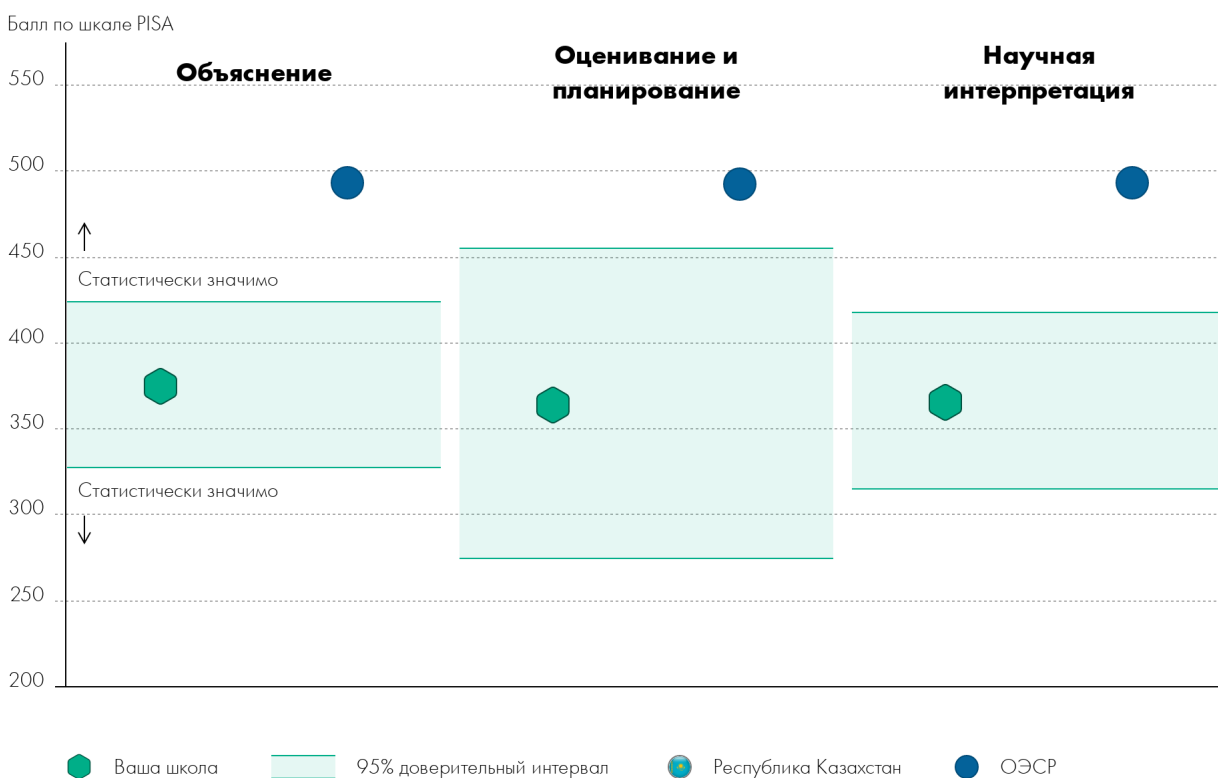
Балл по шкале PISA

550
500
450
400
350
300
250
200

Объяснение

Оценивание и планирование

Научная интерпретация

Статистически значимо

Статистически значимо

Ваша школа
95% доверительный интервал
Республика Казахстан
ОЭСР